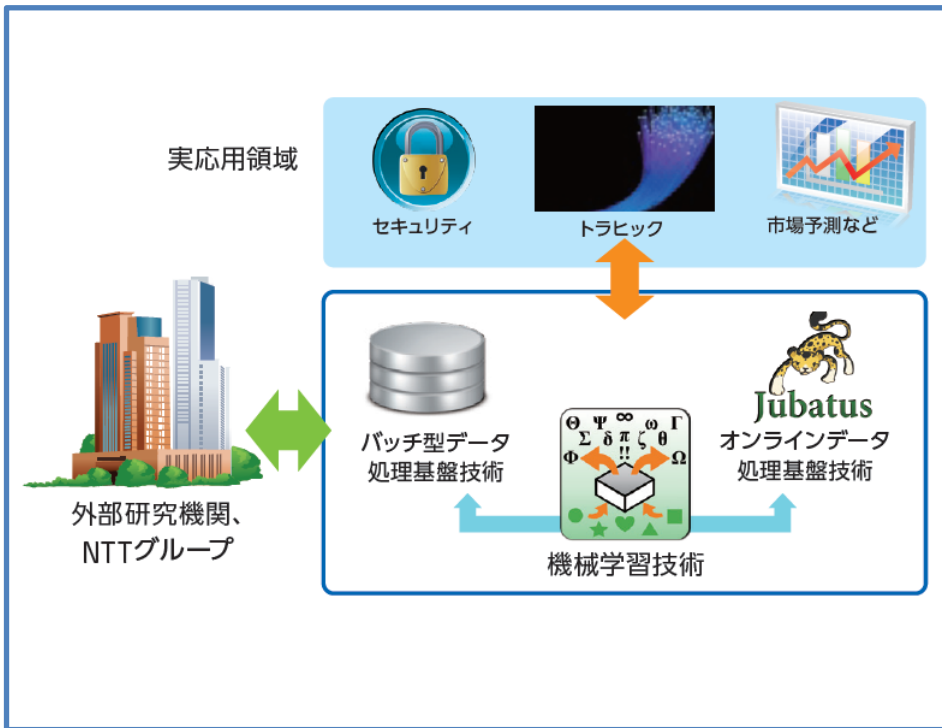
実応用領域

セキュリティ

トラヒック

市場予測など

外部研究機関、
NTTグループ

バッチ型データ
処理基盤技術

$\Theta$ $\Psi$ $\infty$ $\omega$ $\Gamma$
$\Sigma$ $\delta$ $\pi$ $\zeta$ $\theta$
$\Phi$ !! $\Omega$

Jubatus

オンラインデータ
処理基盤技術

機械学習技術